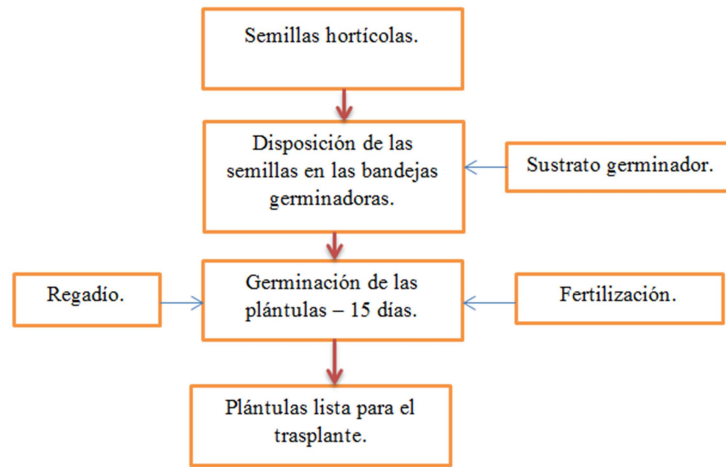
Semillas hortícolas.

Disposición de las semillas en las bandejas germinadoras.

Sustrato germinador.

Regadío.

Germinación de las plántulas – 15 días.

Fertilización.

Plántulas lista para el trasplante.